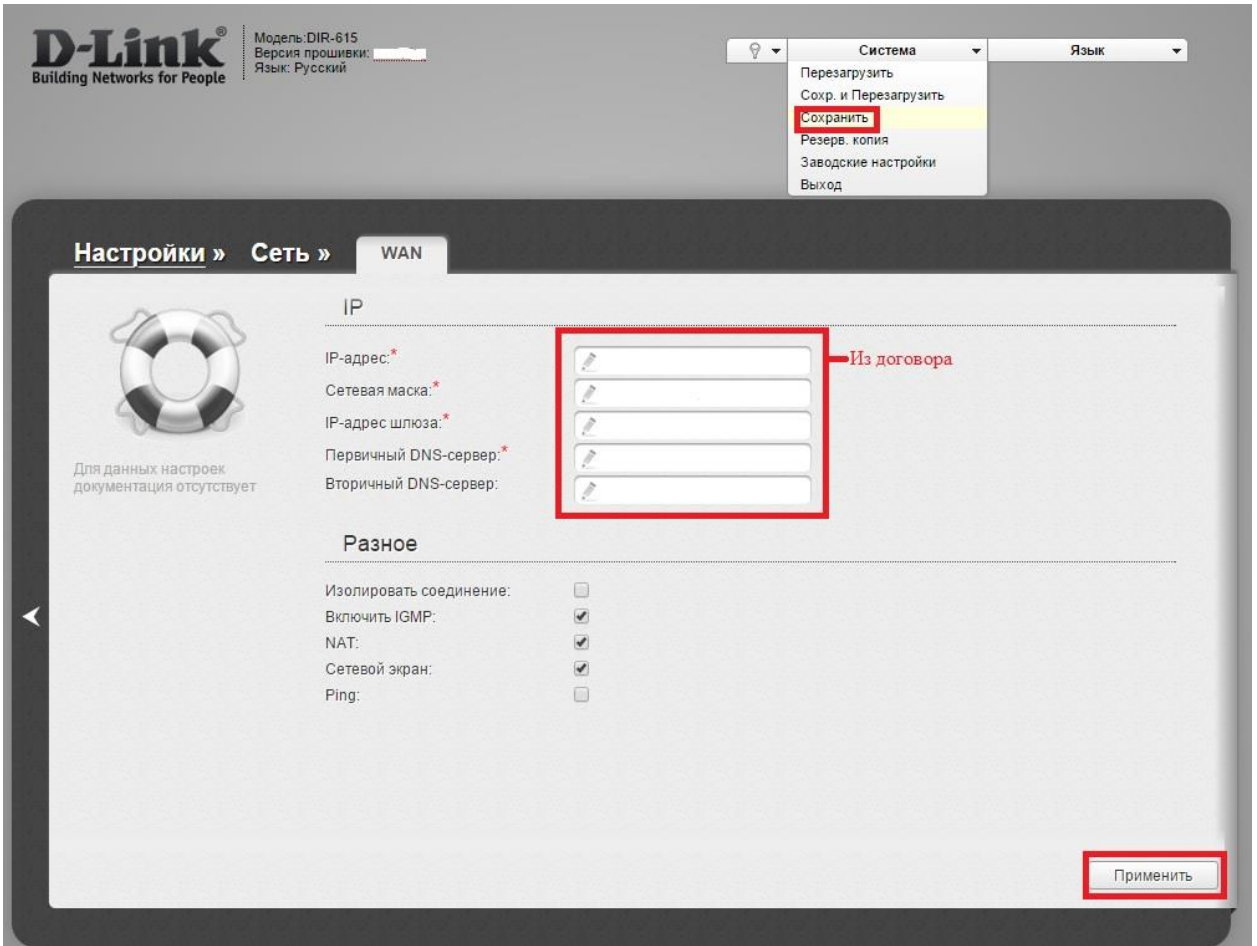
D-Link®
Building Networks for People

Модель:DIR-615
Версия прошивки: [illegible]
Язык: Русский

Система
Язык

Перезагрузить
Сохр. и Перезагрузить
Сохранить
Резерв. копия
Заводские настройки
Выход

Настройки » Сеть » WAN

Для данных настроек документация отсутствует

IP

IP-адрес:*
Сетевая маска:*
IP-адрес шлюза:*
Первичный DNS-сервер:*
Вторичный DNS-сервер:

Из договора

Разное

Изолировать соединение:
Включить IGMP:
NAT:
Сетевой экран:
Ping:

Применить